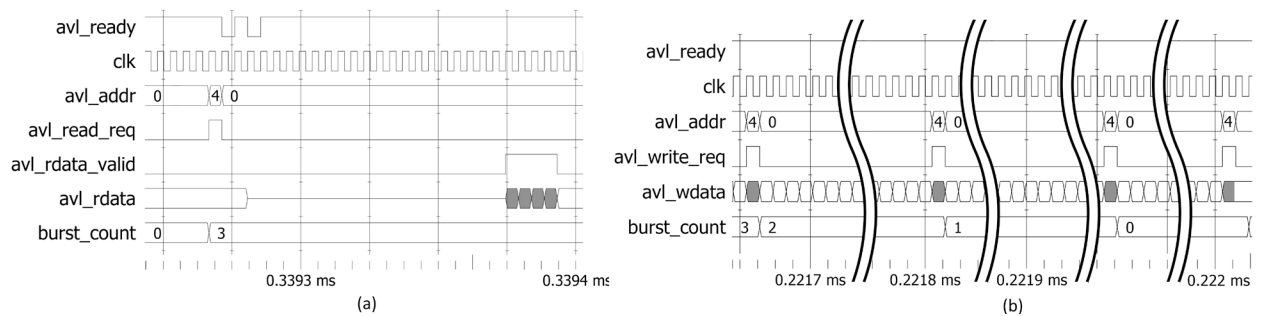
avl_ready
clk
avl_addr 0 4 0
avl_read_req
avl_rdata_valid
avl_rdata
burst_count 0 3
0.3393 ms
0.3394 ms
(a)

avl_ready
clk
avl_addr 4 0 4 0 4 0 4
avl_write_req
avl_wdata
burst_count 3 2 1 0
0.2217 ms
0.2218 ms
0.2219 ms
0.222 ms
(b)